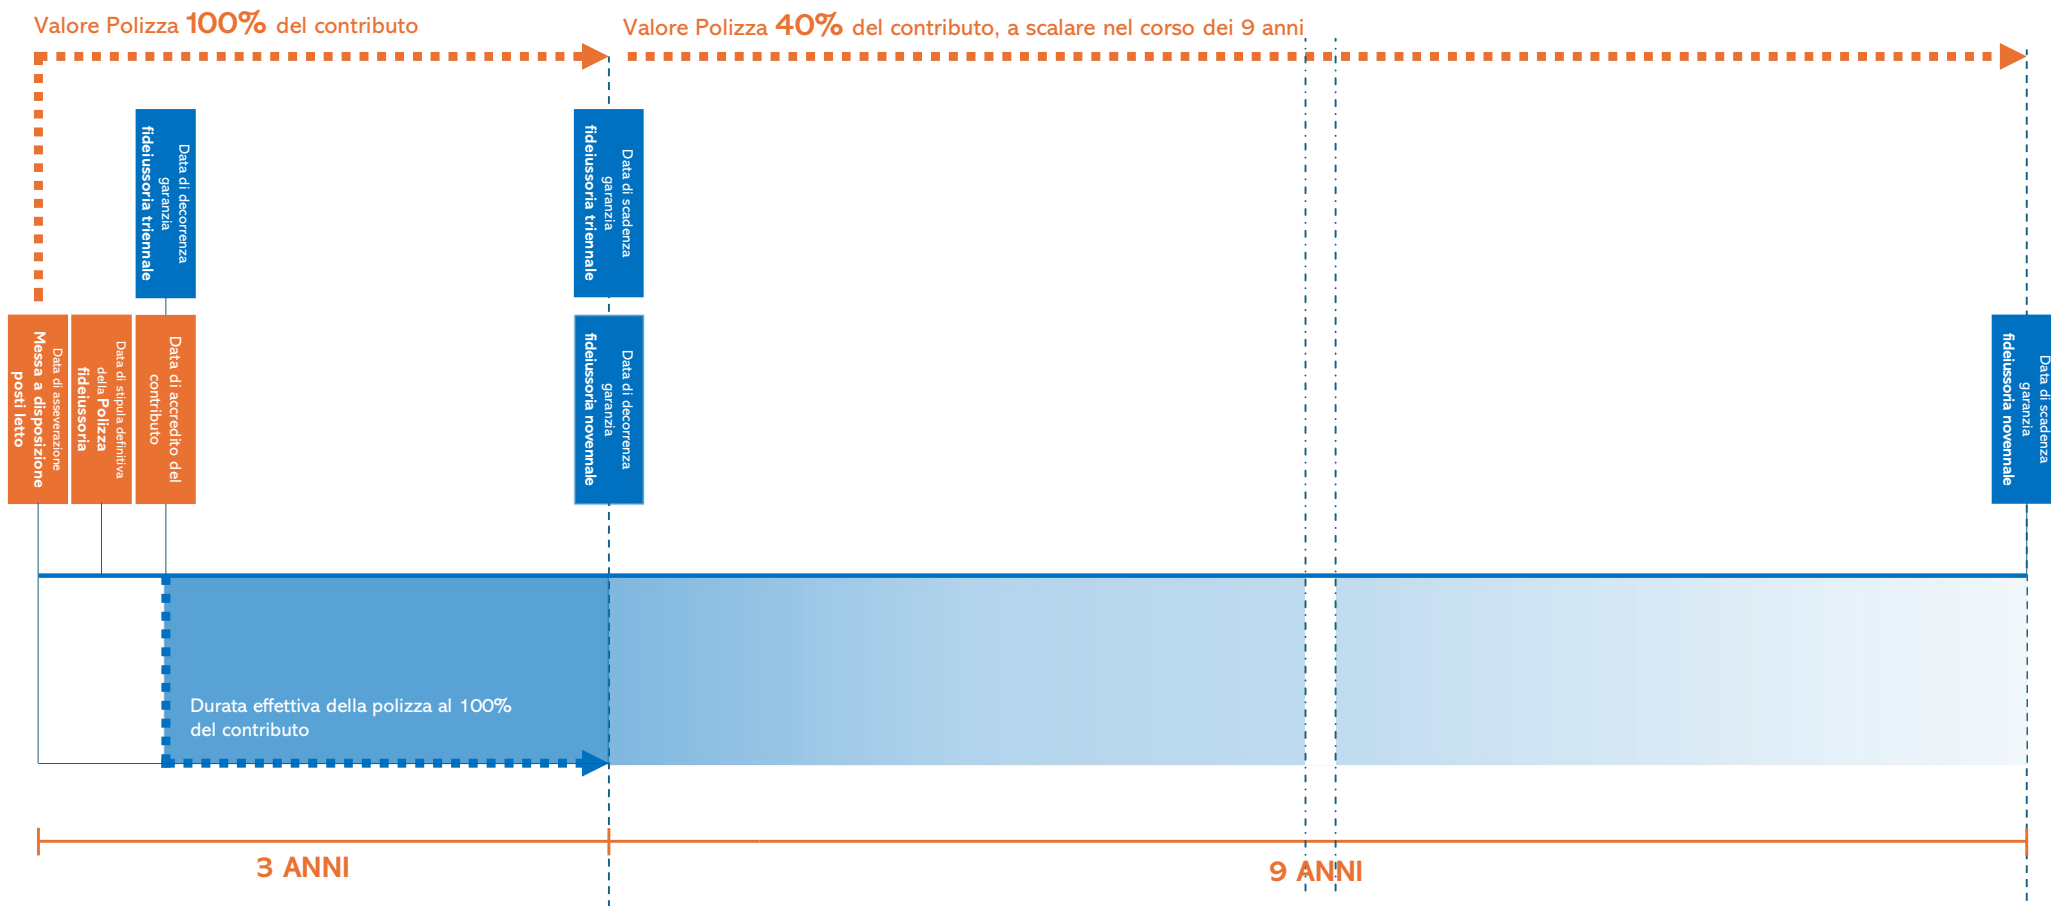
Valore Polizza 100% del contributo

Valore Polizza 40% del contributo, a scalare nel corso dei 9 anni

Data di decorrenza garanzia fideiussoria triennale

Data di scadenza garanzia fideiussoria triennale

Data di asseverazione Messa a disposizione posti letto

Data di stipula definitiva della Polizza fideiussoria

Data di accredito del contributo

Data di decorrenza garanzia fideiussoria novennale

Data di scadenza garanzia fideiussoria novennale

Durata effettiva della polizza al 100% del contributo

3 ANNI

9 ANNI